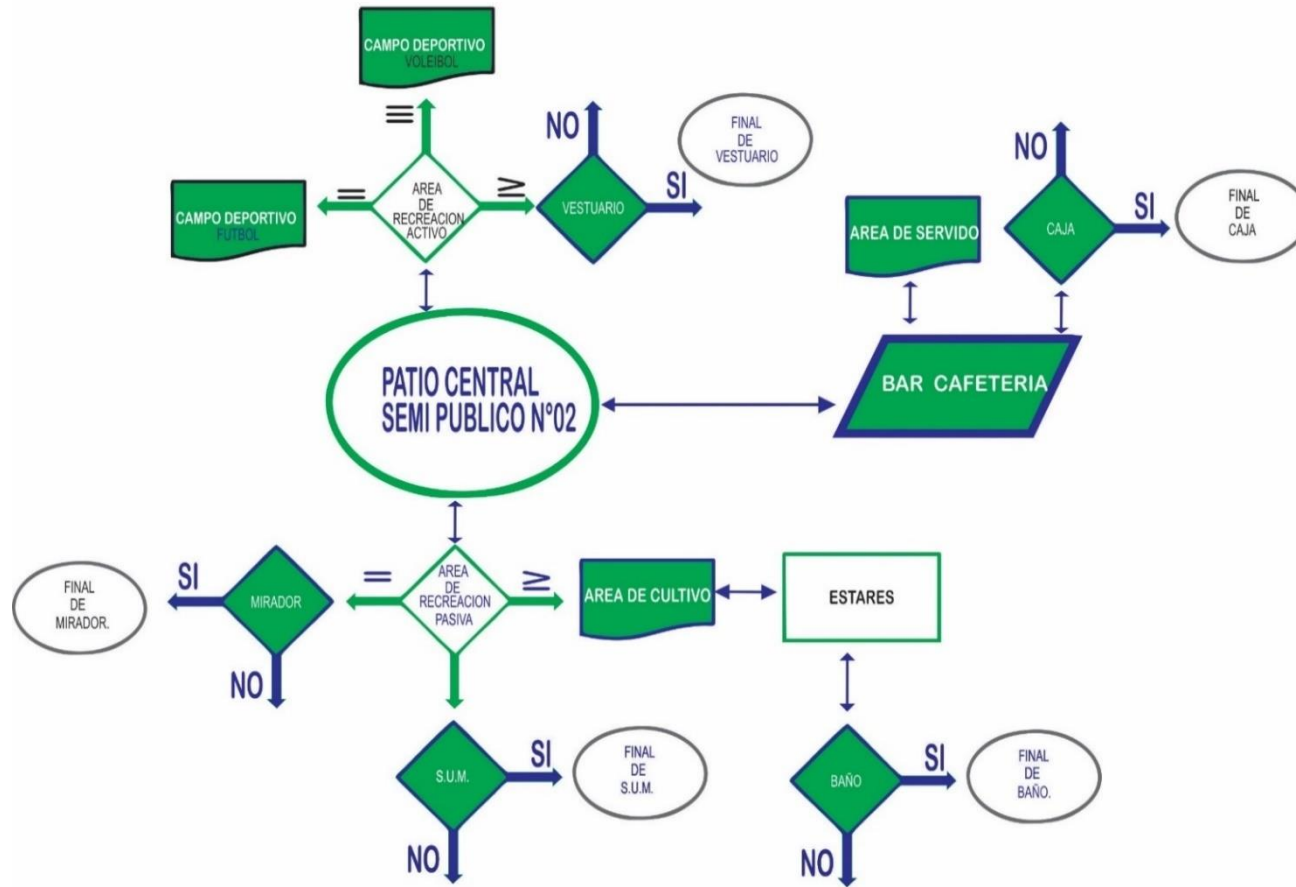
CAMPO DEPORTIVO
VOLEIBOL

≡

NO

FINAL DE VESTUARIO

CAMPO DEPORTIVO
FUTBOL

=

AREA DE RECREACION ACTIVO

≥

VESTUARIO

SI

NO

AREA DE SERVIDO

CAJA

SI

FINAL DE CAJA

PATIO CENTRAL
SEMI PUBLICO N°02

BAR CAFETERIA

SI

FINAL DE MIRADOR.

MIRADOR

=

AREA DE RECREACION PASIVA

≥

AREA DE CULTIVO

ESTARES

NO

S.U.M.

SI

FINAL DE S.U.M.

BAÑO

SI

FINAL DE BAÑO.

NO

NO